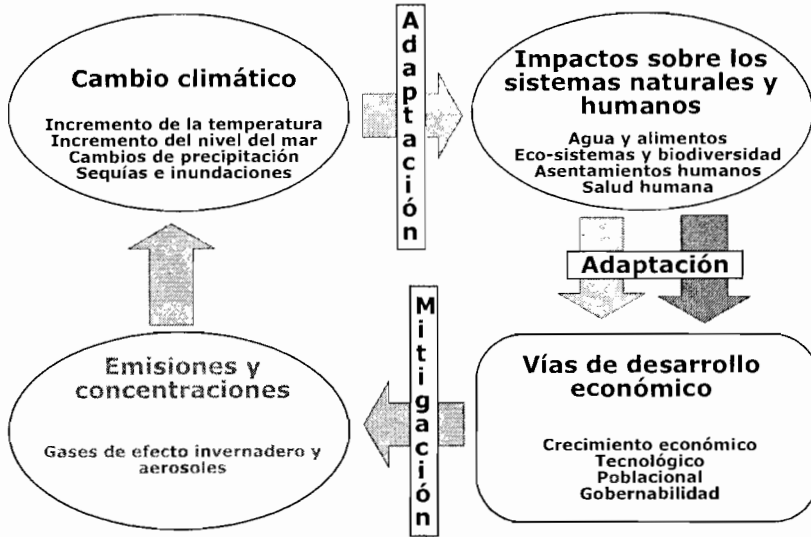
Cambio climático

Incremento de la temperatura
Incremento del nivel del mar
Cambios de precipitación
Sequías e inundaciones

Adaptación

Impactos sobre los sistemas naturales y humanos

Agua y alimentos
Eco-sistemas y biodiversidad
Asentamientos humanos
Salud humana

Adaptación

Vías de desarrollo económico

Crecimiento económico
Tecnológico
Poblacional
Gobernabilidad

Mitigación

Emisiones y concentraciones

Gases de efecto invernadero y aerosoles